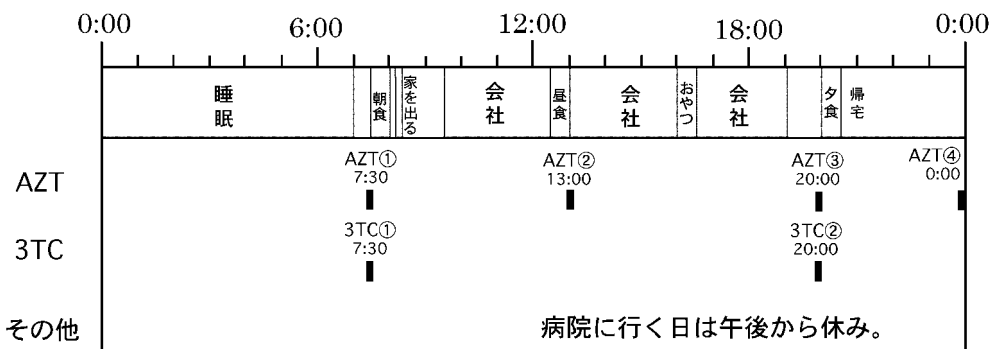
0:00 6:00 12:00 18:00 0:00

| 睡眠 | 朝食 | 家を出る | 会社 | 昼食 | 会社 | おやつ | 会社 | 夕食 | 帰宅 |
|---|---|---|---|---|---|---|---|---|---|

AZT
AZT① 7:30
AZT② 13:00
AZT③ 20:00
AZT④ 0:00

3TC
3TC① 7:30
3TC② 20:00

その他
病院に行く日は午後から休み。